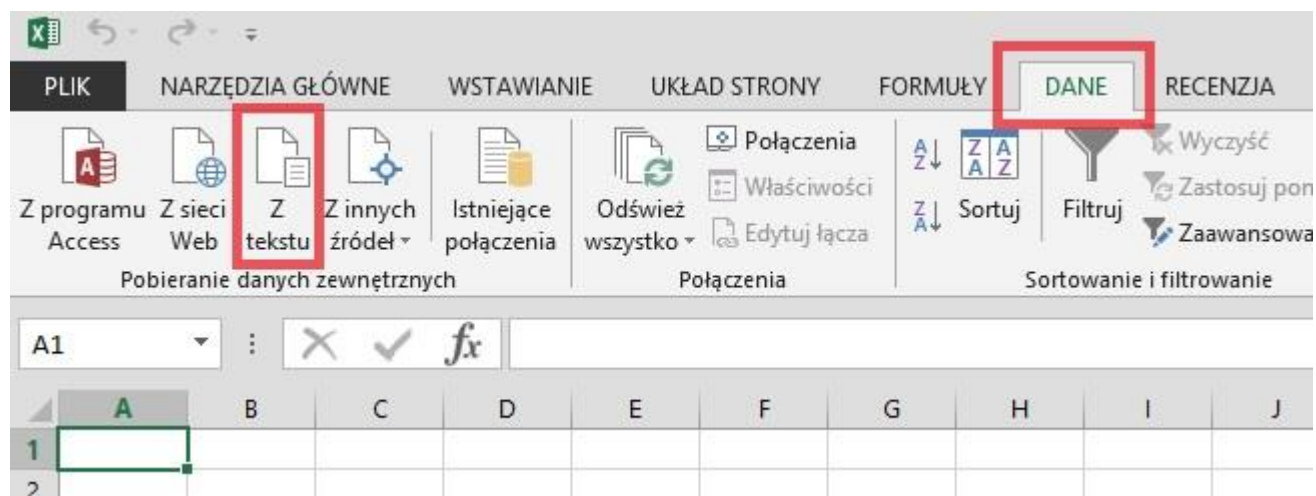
PLIK NARZĘDZIA GŁÓWNE WSTAWIANIE UKŁAD STRONY FORMUŁY DANE RECENZJA

Z programu Access
Z sieci Web
Z tekstu
Z innych źródeł
Istniejące połączenia
Pobieranie danych zewnętrznych

Odśwież wszystko
Połączenia
Właściwości
Edytuj łącza
Połączenia

Sortuj
Filtruj
Wyczyść
Zastosuj pon
Zaawansowa
Sortowanie i filtrowanie

A1
$fx$

| | A | B | C | D | E | F | G | H | I | J |
|---|---|---|---|---|---|---|---|---|---|---|
| 1 | | | | | | | | | | |
| 2 | | | | | | | | | | |